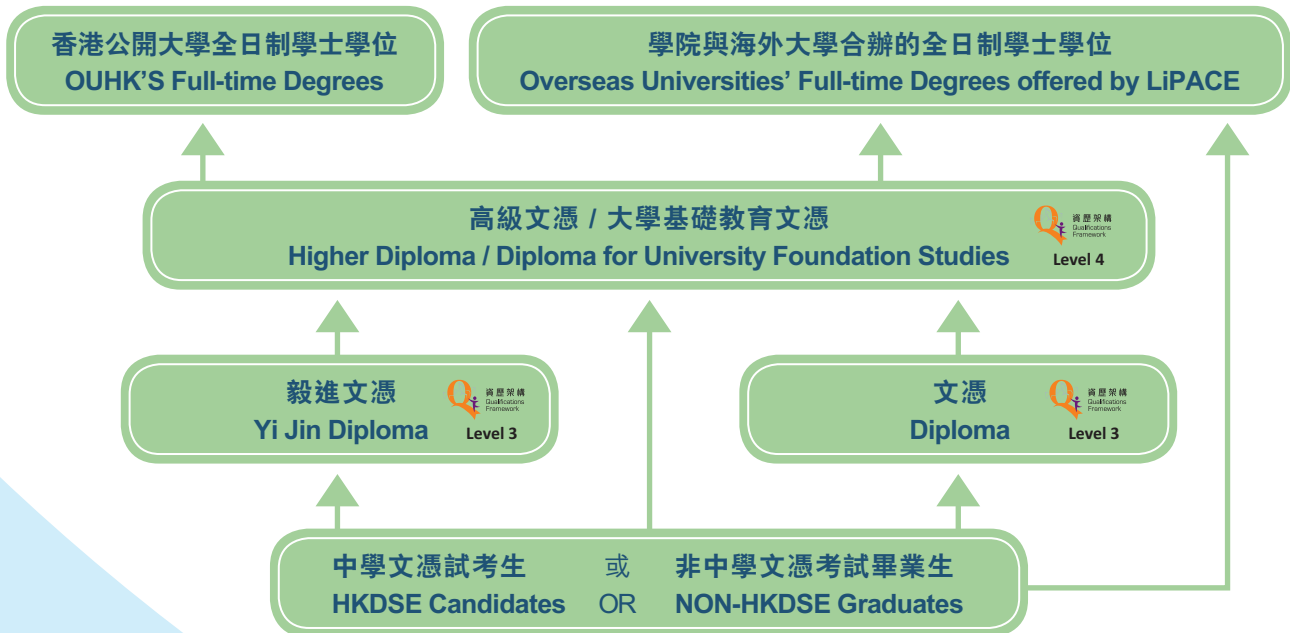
香港公開大學全日制學士學位
OUHK'S Full-time Degrees

學院與海外大學合辦的全日制學士學位
Overseas Universities' Full-time Degrees offered by LiPACE

高級文憑 / 大學基礎教育文憑
Higher Diploma / Diploma for University Foundation Studies

資歷架構
Qualifications Framework
Level 4

毅進文憑
Yi Jin Diploma

資歷架構
Qualifications Framework
Level 3

文憑
Diploma

資歷架構
Qualifications Framework
Level 3

中學文憑試考生 或 非中學文憑考試畢業生
HKDSE Candidates OR NON-HKDSE Graduates